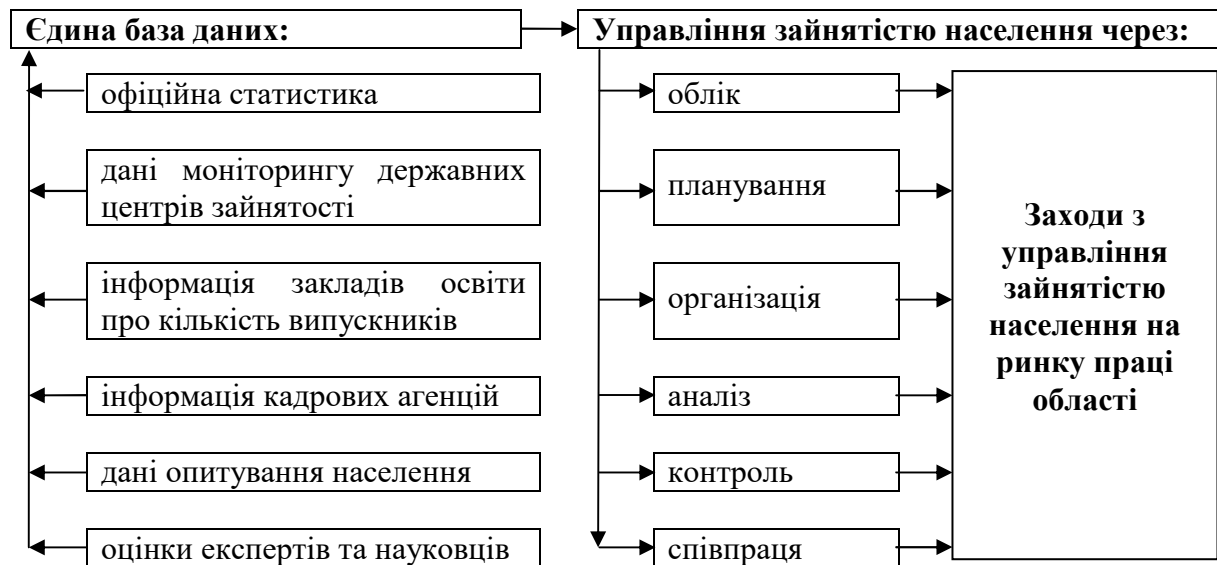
Єдина база даних:

офіційна статистика

дані моніторингу державних центрів зайнятості

інформація закладів освіти про кількість випускників

інформація кадрових агенцій

дані опитування населення

оцінки експертів та науковців

Управління зайнятістю населення через:

облік

планування

організація

аналіз

контроль

співпраця

Заходи з управління зайнятістю населення на ринку праці області